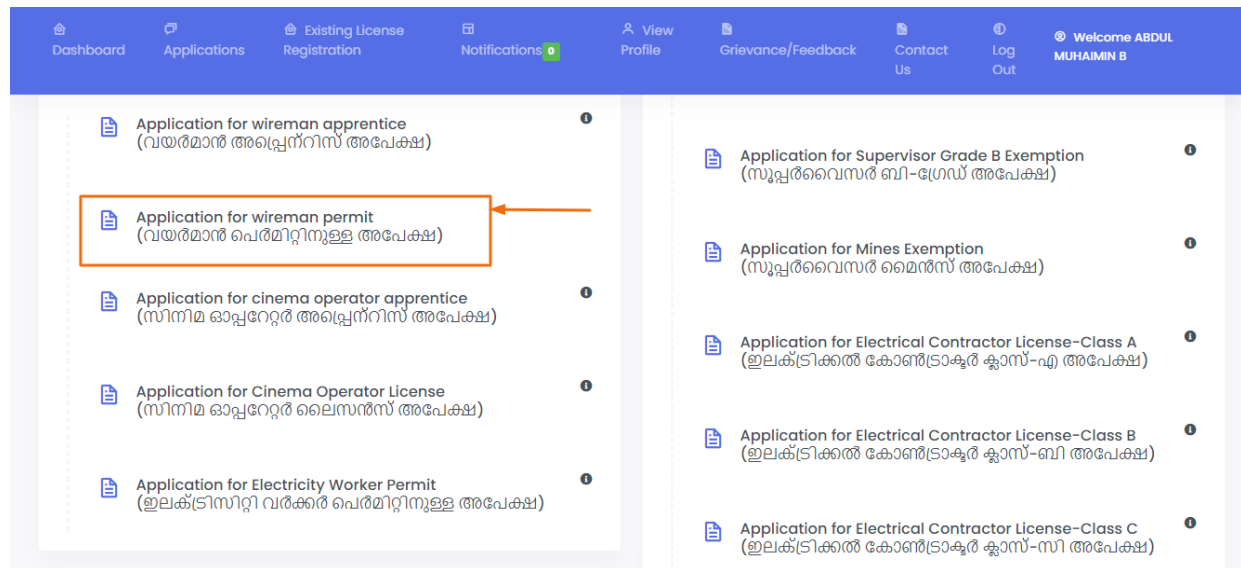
Dashboard | Applications | Existing License Registration | Notifications 0 | View Profile | Grievance/Feedback | Contact Us | Log Out | Welcome ABDUL MUHAIMIN B

Application for wireman apprentice
(വയർമാൻ അപ്പ്രെന്റിസ് അപേക്ഷ)

Application for wireman permit
(വയർമാൻ പെർമിറ്റിനുള്ള അപേക്ഷ)

Application for cinema operator apprentice
(സിനിമ ഓപ്പറേറ്റർ അപ്പ്രെന്റിസ് അപേക്ഷ)

Application for Cinema Operator License
(സിനിമ ഓപ്പറേറ്റർ ലൈസൻസ് അപേക്ഷ)

Application for Electricity Worker Permit
(ഇലക്ട്രിസിറ്റി വർക്കർ പെർമിറ്റിനുള്ള അപേക്ഷ)

Application for Supervisor Grade B Exemption
(സൂപ്പർവൈസർ ബി-ഗ്രേഡ് അപേക്ഷ)

Application for Mines Exemption
(സൂപ്പർവൈസർ മൈൻസ് അപേക്ഷ)

Application for Electrical Contractor License-Class A
(ഇലക്ട്രിക്കൽ കോൺട്രാക്ടർ ക്ലാസ്-എ അപേക്ഷ)

Application for Electrical Contractor License-Class B
(ഇലക്ട്രിക്കൽ കോൺട്രാക്ടർ ക്ലാസ്-ബി അപേക്ഷ)

Application for Electrical Contractor License-Class C
(ഇലക്ട്രിക്കൽ കോൺട്രാക്ടർ ക്ലാസ്-സി അപേക്ഷ)